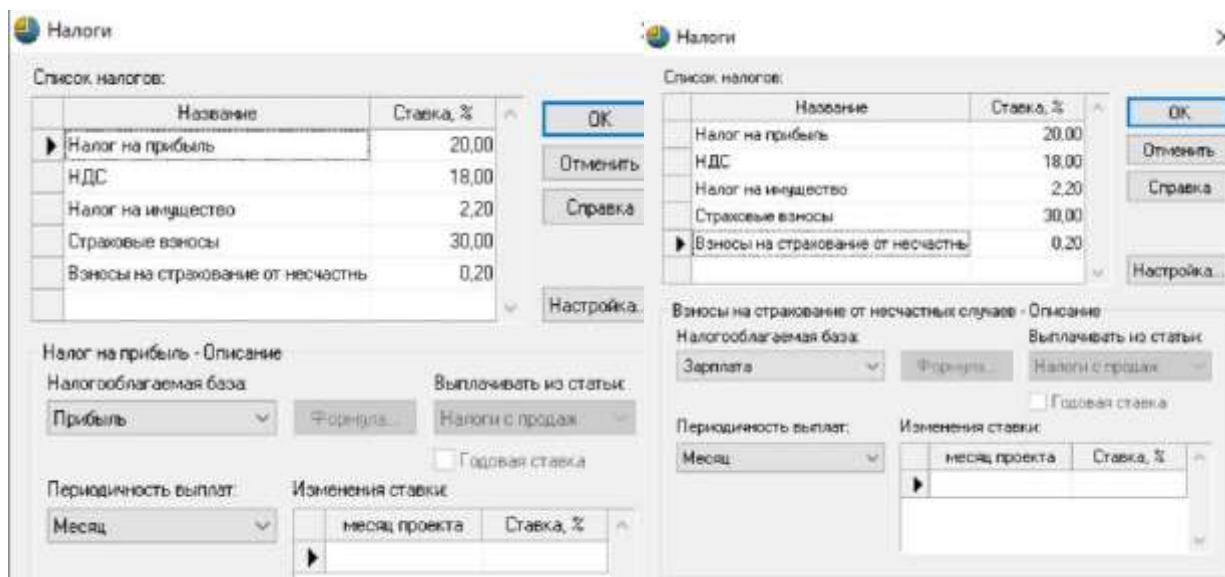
Налоги

Список налогов:

| | Название | Ставка, % |
|---|---|---|
| ▶ | Налог на прибыль | 20,00 |
| | НДС | 18,00 |
| | Налог на имущество | 2,20 |
| | Страховые взносы | 30,00 |
| | Взносы на страхование от несчастнь | 0,20 |

OK
Отменить
Справка
Настройка...

Налог на прибыль - Описание
Налогооблагаемая база:
Прибыль
Формула...
Выплачивать из статьи:
Налоги с продаж
Годовая ставка
Периодичность выплат:
Месяц
Изменения ставки:

| | месяц проекта | Ставка, % |
|---|---|---|
| ▶ | | |

Налоги

Список налогов:

| | Название | Ставка, % |
|---|---|---|
| | Налог на прибыль | 20,00 |
| | НДС | 18,00 |
| | Налог на имущество | 2,20 |
| | Страховые взносы | 30,00 |
| ▶ | Взносы на страхование от несчастнь | 0,20 |

OK
Отменить
Справка
Настройка...

Взносы на страхование от несчастных случаев - Описание
Налогооблагаемая база:
Зарплата
Формула...
Выплачивать из статьи:
Налоги с продаж
Годовая ставка
Периодичность выплат:
Месяц
Изменения ставки:

| | месяц проекта | Ставка, % |
|---|---|---|
| ▶ | | |